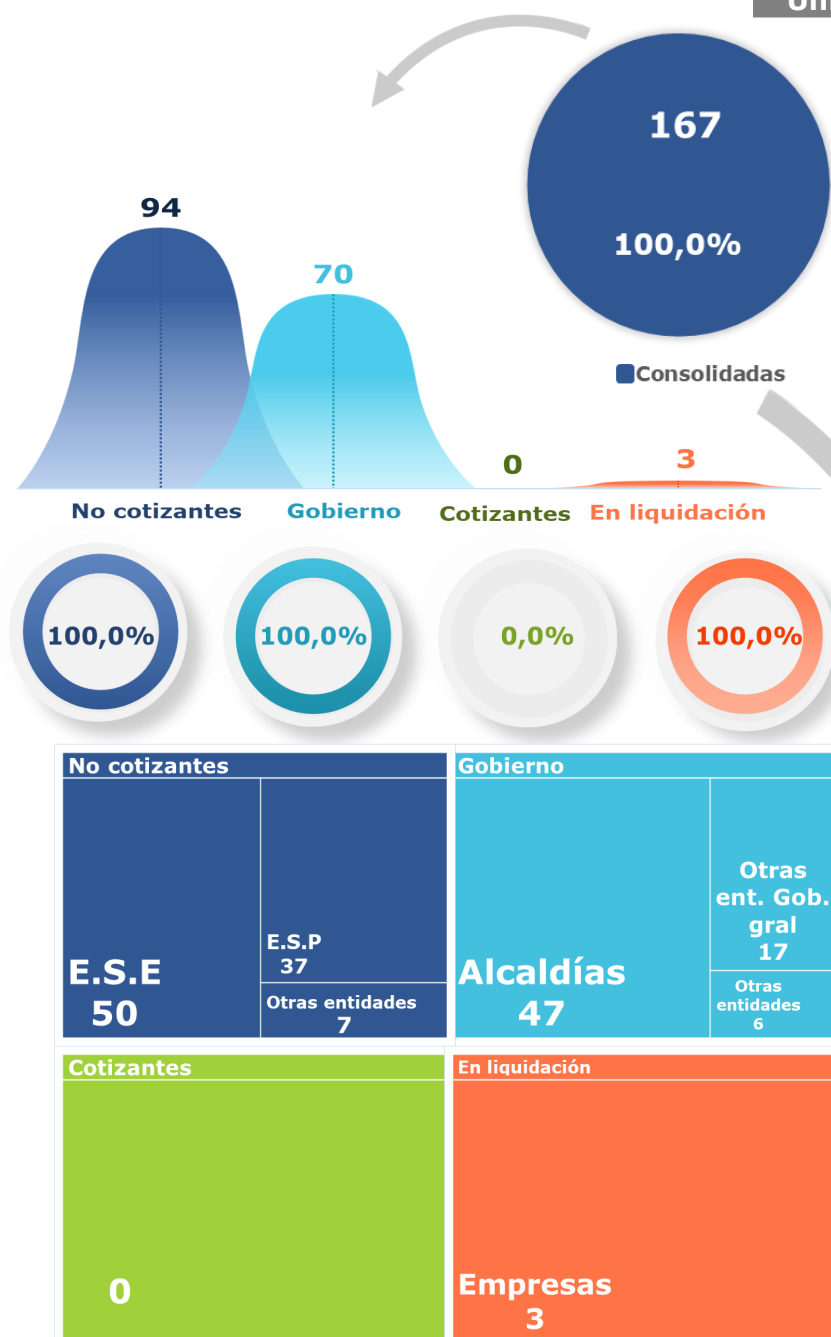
Un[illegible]

167

100,0%

Consolidadas

94

70

0

3

No cotizantes Gobierno Cotizantes En liquidación

100,0%

100,0%

0,0%

100,0%

No cotizantes

E.S.E
50

E.S.P
37

Otras entidades
7

Gobierno

Alcaldías
47

Otras ent. Gob. gral
17

Otras entidades
6

Cotizantes

0

En liquidación

Empresas
3